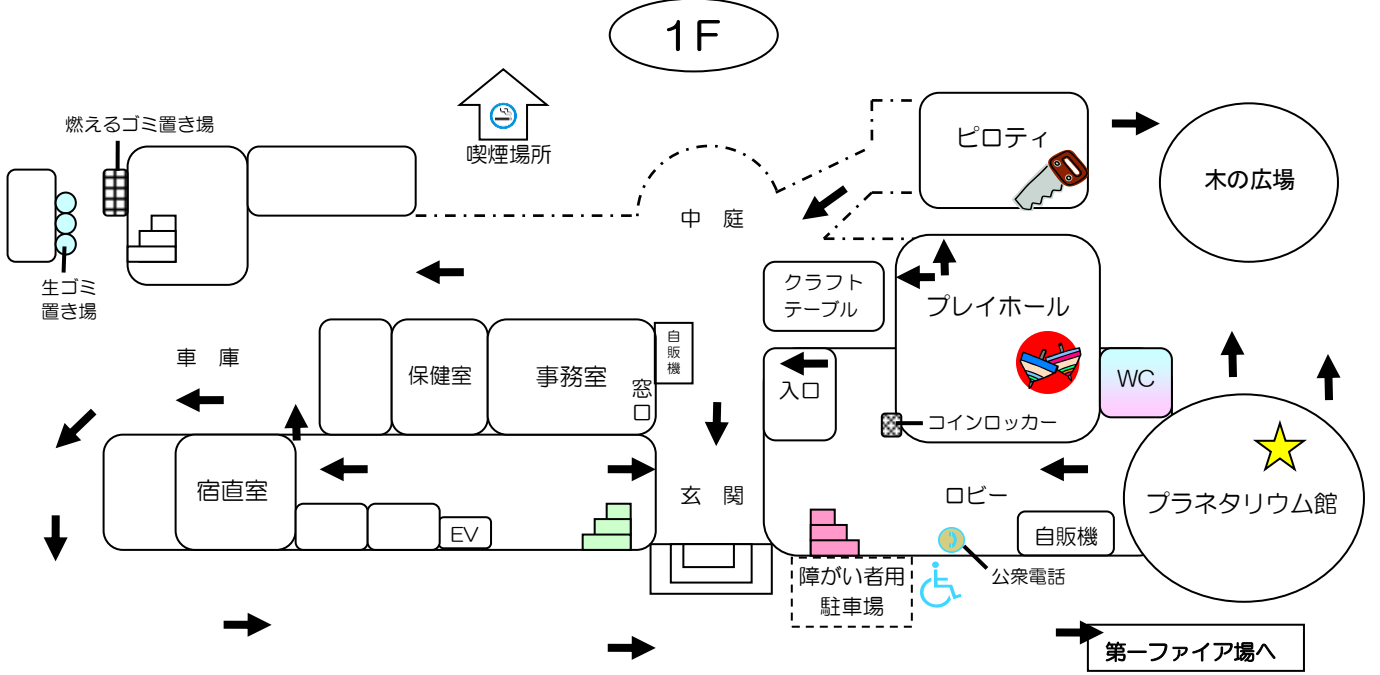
1F

燃えるゴミ置き場

喫煙場所

ピロティ

木の広場

中　庭

生ゴミ置き場

クラフトテーブル

プレイホール

車　庫

保健室

事務室

自販機

窓口

入口

WC

コインロッカー

宿直室

玄　関

ロビー

プラネタリウム館

EV

自販機

障がい者用駐車場

公衆電話

第一ファイア場へ